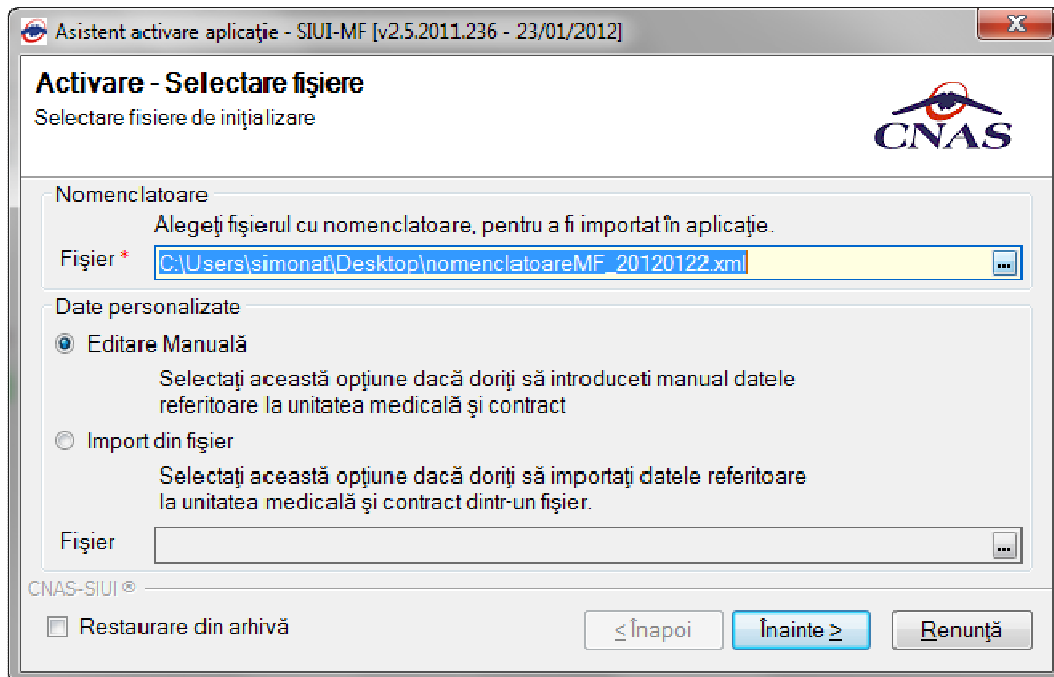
Asistent activare aplicaţie - SIUI-MF [v2.5.2011.236 - 23/01/2012]

X

Activare - Selectare fişiere

Selectare fisiere de iniţializare

CNAS

Nomenclatoare

Alegeţi fişierul cu nomenclatoare, pentru a fi importat în aplicaţie.

Fişier * C:\Users\simonat\Desktop\nomenclatoareMF_20120122.xml ...

Date personalizate

Editare Manuală

Selectaţi această opţiune dacă doriţi să introduceti manual datele referitoare la unitatea medicală şi contract

Import din fişier

Selectaţi această opţiune dacă doriţi să importaţi datele referitoare la unitatea medicală şi contract dintr-un fişier.

Fişier ...

CNAS-SIUI ®

Restaurare din arhivă

< Înapoi

Înainte >

Renunţă